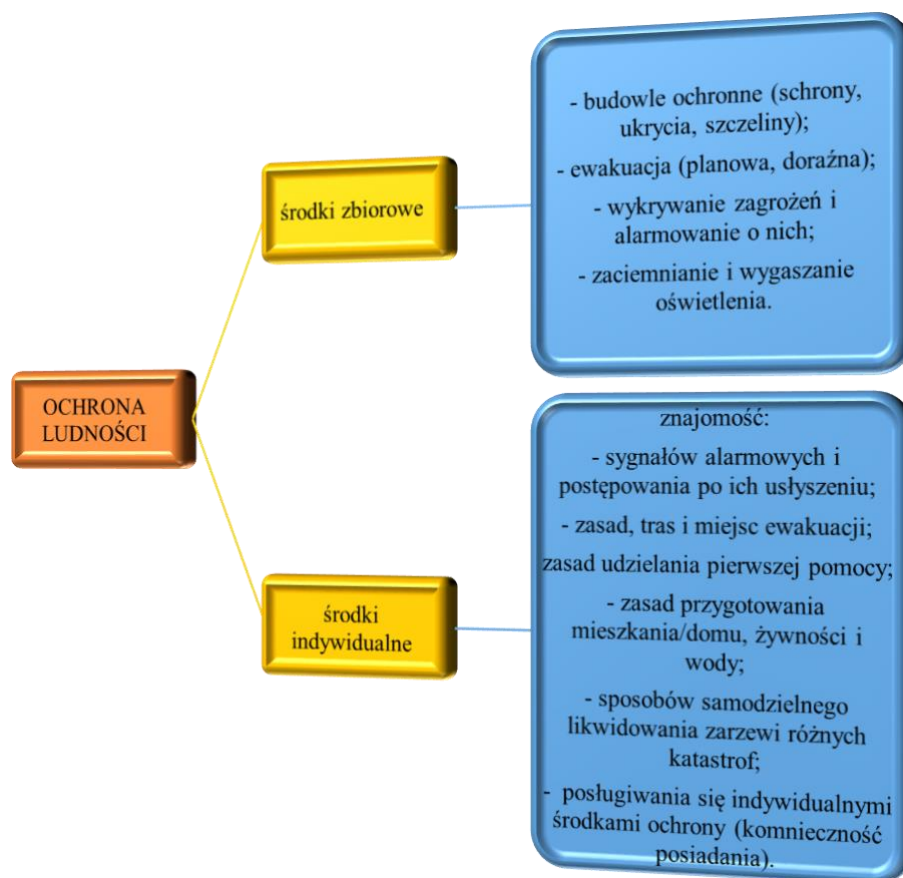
OCHRONA LUDNOŚCI

środki zbiorowe

- budowle ochronne (schrony, ukrycia, szczeliny);

- ewakuacja (planowa, doraźna);

- wykrywanie zagrożeń i alarmowanie o nich;

- zaciemnianie i wygaszanie oświetlenia.

środki indywidualne

znajomość:

- sygnałów alarmowych i postępowania po ich usłyszeniu;

- zasad, tras i miejsc ewakuacji;

zasad udzielania pierwszej pomocy;

- zasad przygotowania mieszkania/domu, żywności i wody;

- sposobów samodzielnego likwidowania zarzewi różnych katastrof;

- posługiwania się indywidualnymi środkami ochrony (komnieczność posiadania).